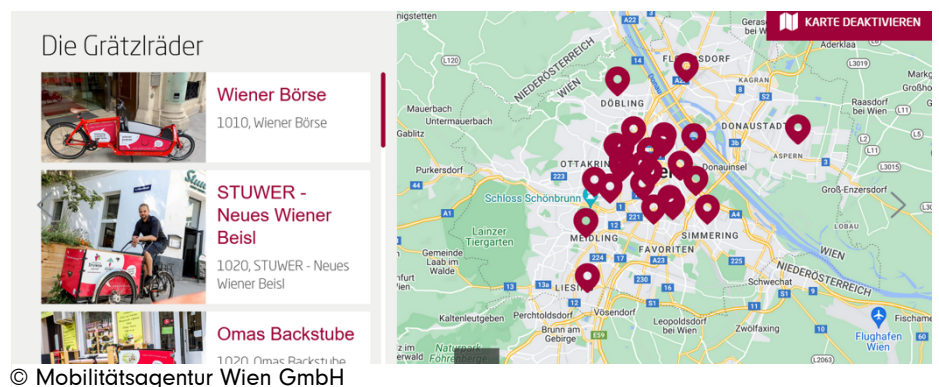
Die Grätzlräder

Wiener Börse
1010, Wiener Börse

STUWER - Neues Wiener Beisl
1020, STUWER - Neues Wiener Beisl

Omas Backstube
1020, Omas Backstube

KARTE DEAKTIVIEREN

Stetten
NIEDERÖSTERREICH
WIEN
FLORIDSDORF
DÖBLING
KAGRAN
Mauerbach
Untermauerbach
Gablitz
DONAUSTADT
Raasdorf bei Wien
Großhofen
Markgrafneusiedl
OTTAKRING
Donauinsel
ASPERN
Purkersdorf
Schloss Schönbrunn
Groß-Enzersdorf
Lainzer Tiergarten
Gemeinde Laab im Walde
MEIDLING
FAVORITEN
SIMMERING
LOBAU
WIEN
NIEDERÖSTERREICH
LIESING
Schwechat
Kaltenleutgeben
Perchtoldsdorf
Vösendorf
Leopoldsdorf bei Wien
Zwölfaxing
Brunn am Gebirge
Flughafen Wien
Naturpark Föhrenberge
© Mobilitätsagentur Wien GmbH